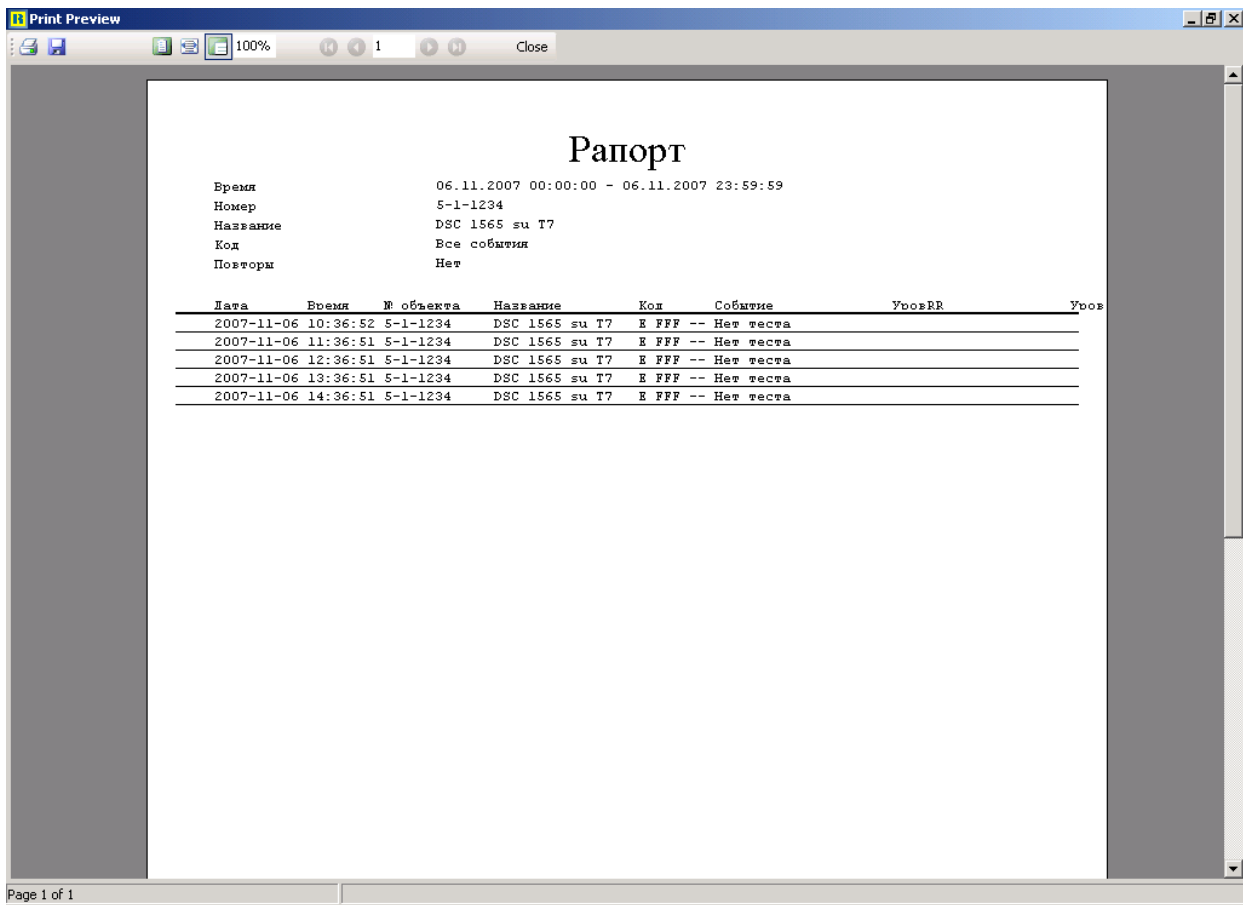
Print Preview

100%

1

Close

Рапорт

Время 06.11.2007 00:00:00 - 06.11.2007 23:59:59
Номер 5-1-1234
Название DSC 1565 su T7
Код Все события
Повторы Нет

| Дата | Время | № объекта | Название | Код | Событие | УровRR | Уров |
|---|---|---|---|---|---|---|---|
| 2007-11-06 | 10:36:52 | 5-1-1234 | DSC 1565 su T7 | E FFF | -- Нет теста | | |
| 2007-11-06 | 11:36:51 | 5-1-1234 | DSC 1565 su T7 | E FFF | -- Нет теста | | |
| 2007-11-06 | 12:36:51 | 5-1-1234 | DSC 1565 su T7 | E FFF | -- Нет теста | | |
| 2007-11-06 | 13:36:51 | 5-1-1234 | DSC 1565 su T7 | E FFF | -- Нет теста | | |
| 2007-11-06 | 14:36:51 | 5-1-1234 | DSC 1565 su T7 | E FFF | -- Нет теста | | |

Page 1 of 1